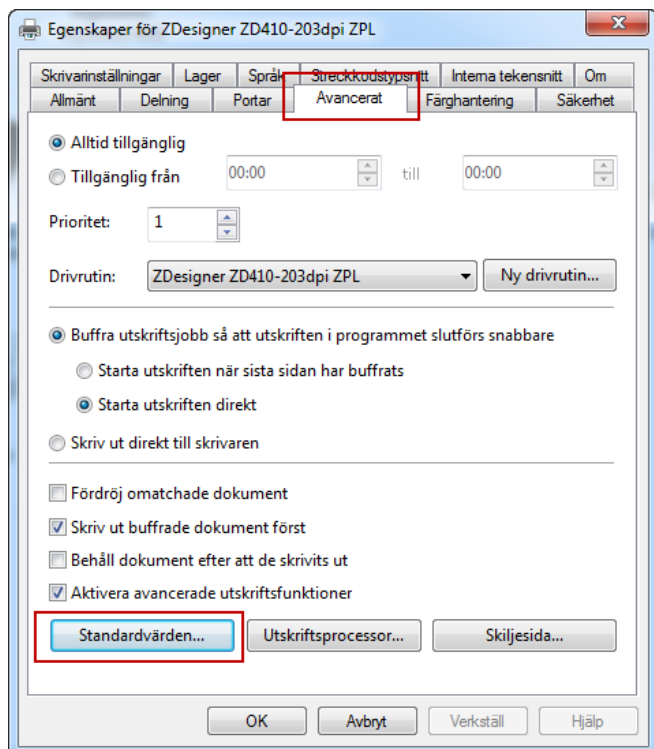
Egenskaper för ZDesigner ZD410-203dpi ZPL

Skrivarinställningar | Lager | Språk | Streckkodstypsnitt | Interna teckensnitt | Om
Allmänt | Delning | Portar | Avancerat | Färghantering | Säkerhet

Alltid tillgänglig
Tillgänglig från 00:00 till 00:00

Prioritet: 1

Drivrutin: ZDesigner ZD410-203dpi ZPL
Ny drivrutin...

Buffra utskriftsjobb så att utskriften i programmet slutförs snabbare
Starta utskriften när sista sidan har buffrats
Starta utskriften direkt
Skriv ut direkt till skrivaren

Fördröj omatchade dokument
Skriv ut buffrade dokument först
Behåll dokument efter att de skrivits ut
Aktivera avancerade utskriftsfunktioner

Standardvärden...
Utskriftsprocessor...
Skiljesida...

OK
Avbryt
Verkställ
Hjälp